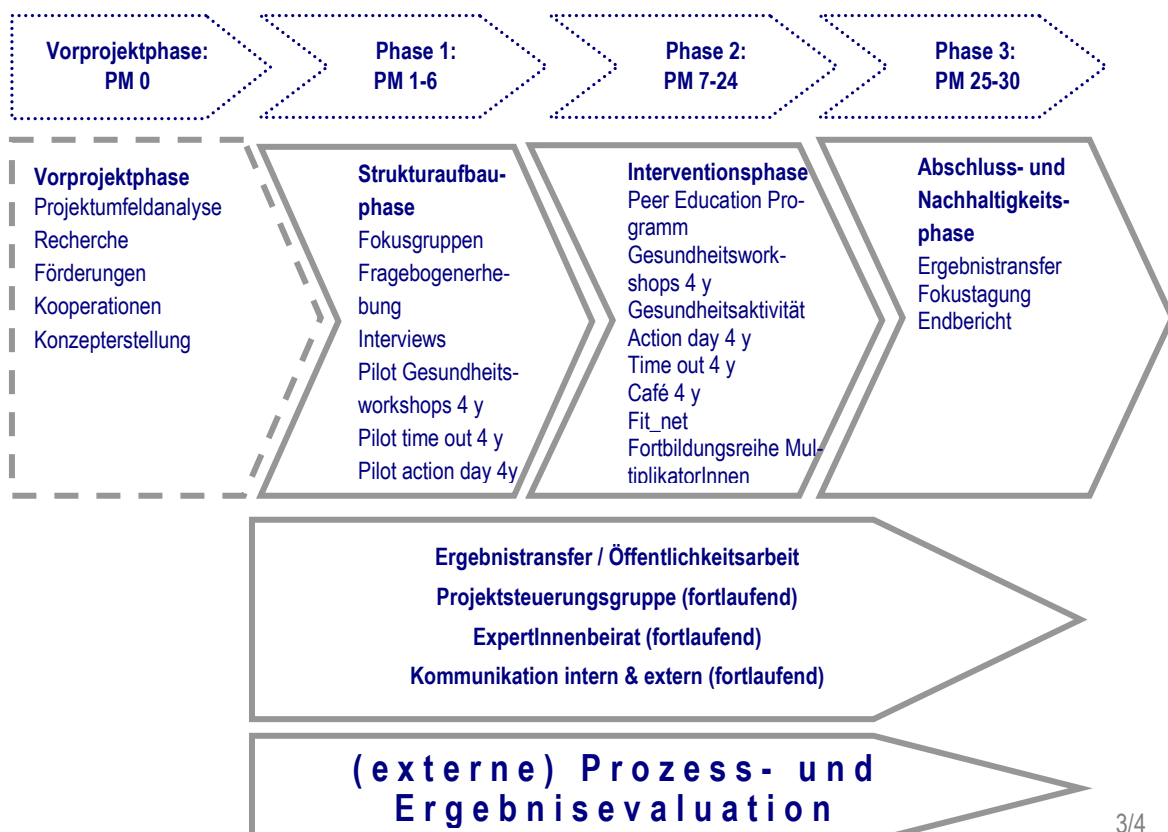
Vorprojektphase: PM 0

Phase 1: PM 1-6

Phase 2: PM 7-24

Phase 3: PM 25-30

Vorprojektphase
Projektumfeldanalyse
Recherche
Förderungen
Kooperationen
Konzepterstellung

Strukturaufbauphase
Fokusgruppen
Fragebogenerhebung
Interviews
Pilot Gesundheitsworkshops 4 y
Pilot time out 4 y
Pilot action day 4y

Interventionsphase
Peer Education Programm
Gesundheitsworkshops 4 y
Gesundheitsaktivität
Action day 4 y
Time out 4 y
Café 4 y
Fit_net
Fortbildungsreihe MultiplikatorInnen

Abschluss- und Nachhaltigkeitsphase
Ergebnistransfer
Fokustagung
Endbericht

Ergebnistransfer / Öffentlichkeitsarbeit
Projektsteuerungsgruppe (fortlaufend)
ExpertInnenbeirat (fortlaufend)
Kommunikation intern & extern (fortlaufend)

(externe) Prozess- und Ergebnisevaluation

3/4